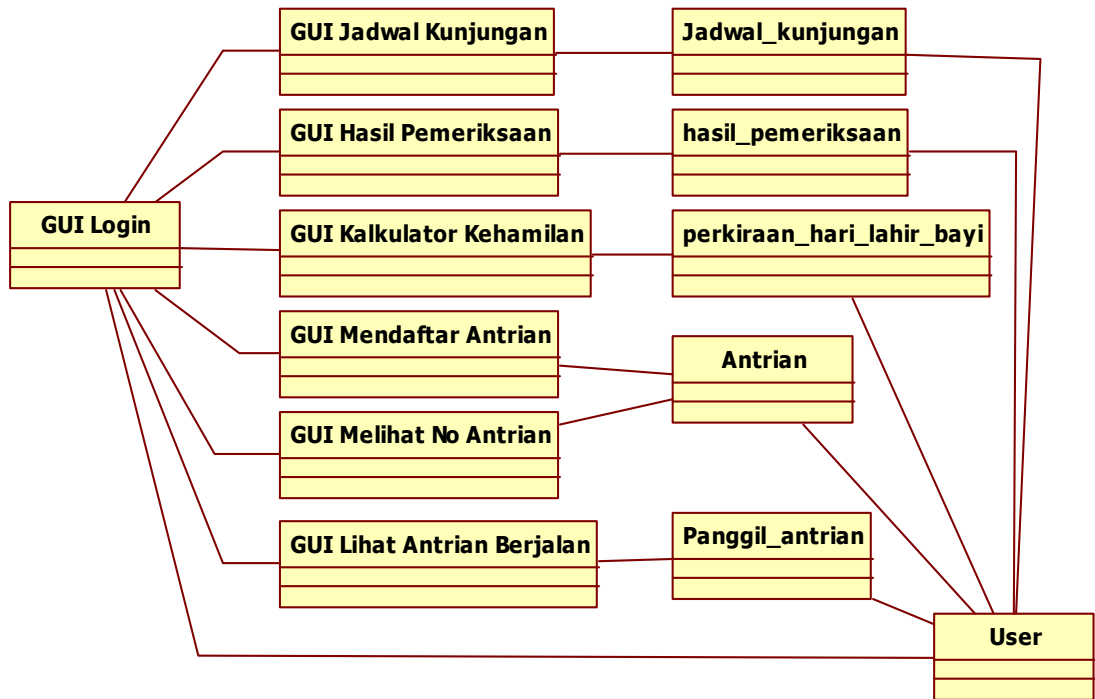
GUI Jadwal Kunjungan

Jadwal_kunjungan

GUI Hasil Pemeriksaan

hasil_pemeriksaan

GUI Login

GUI Kalkulator Kehamilan

perkiraan_hari_lahir_bayi

GUI Mendaftar Antrian

Antrian

GUI Melihat No Antrian

GUI Lihat Antrian Berjalan

Panggil_antrian

User